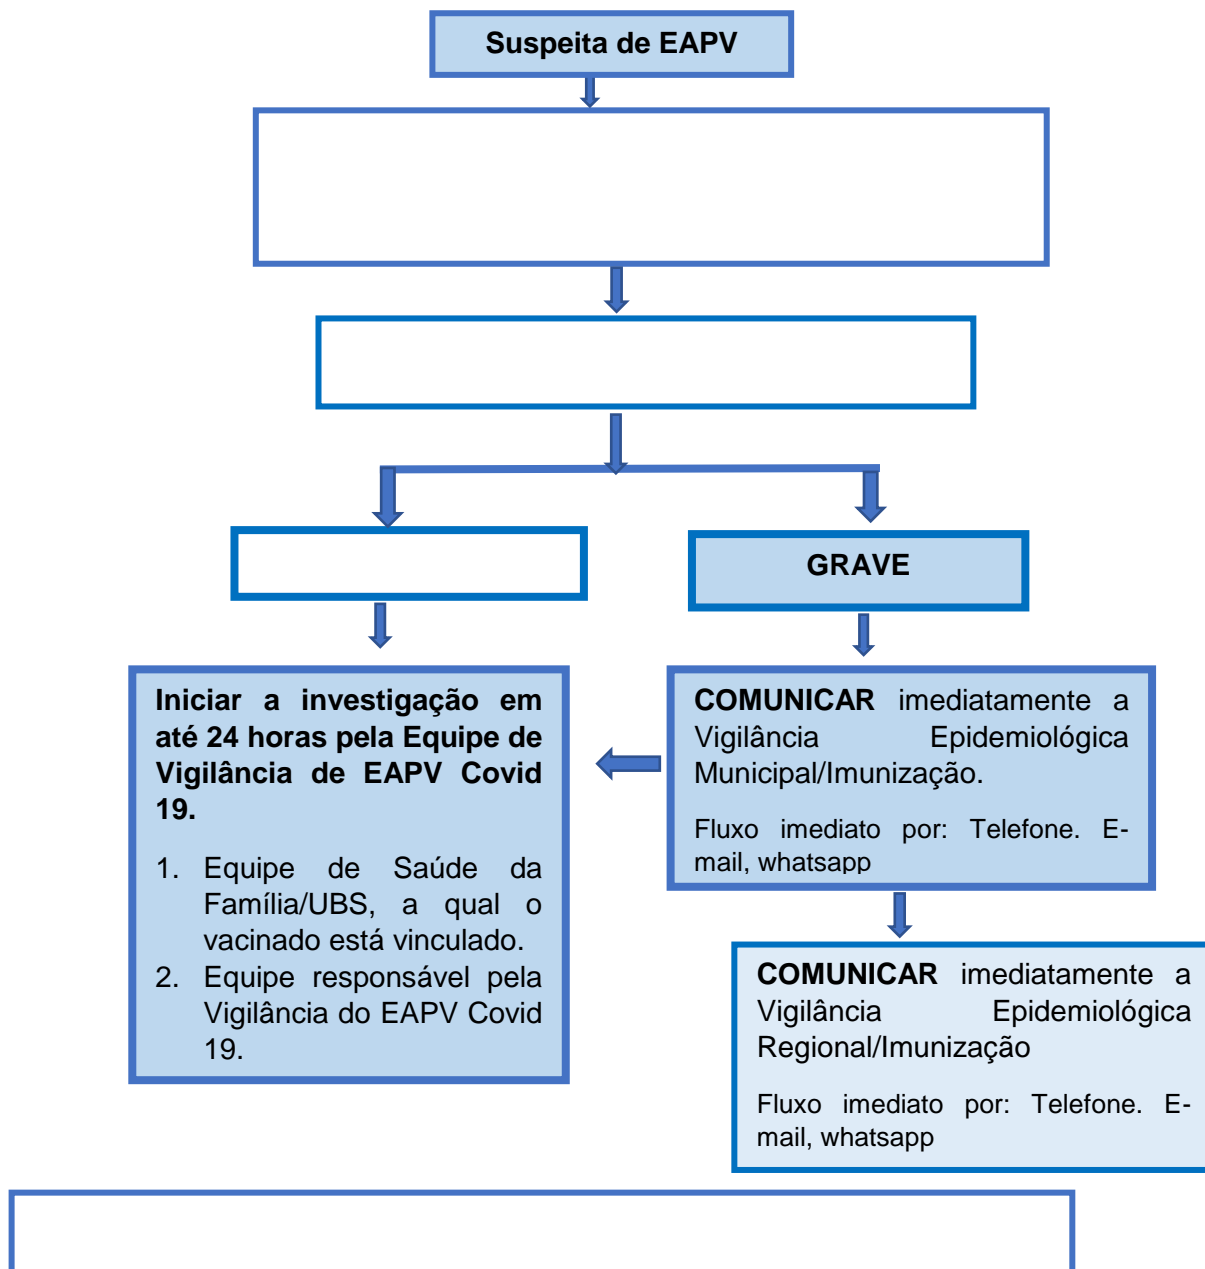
Suspeita de EAPV

GRAVE

**Iniciar a investigação em até 24 horas pela Equipe de Vigilância de EAPV Covid 19.**

1. Equipe de Saúde da Família/UBS, a qual o vacinado está vinculado.
2. Equipe responsável pela Vigilância do EAPV Covid 19.

**COMUNICAR** imediatamente a Vigilância Epidemiológica Municipal/Imunização.

Fluxo imediato por: Telefone. E-mail, whatsapp

**COMUNICAR** imediatamente a Vigilância Epidemiológica Regional/Imunização

Fluxo imediato por: Telefone. E-mail, whatsapp